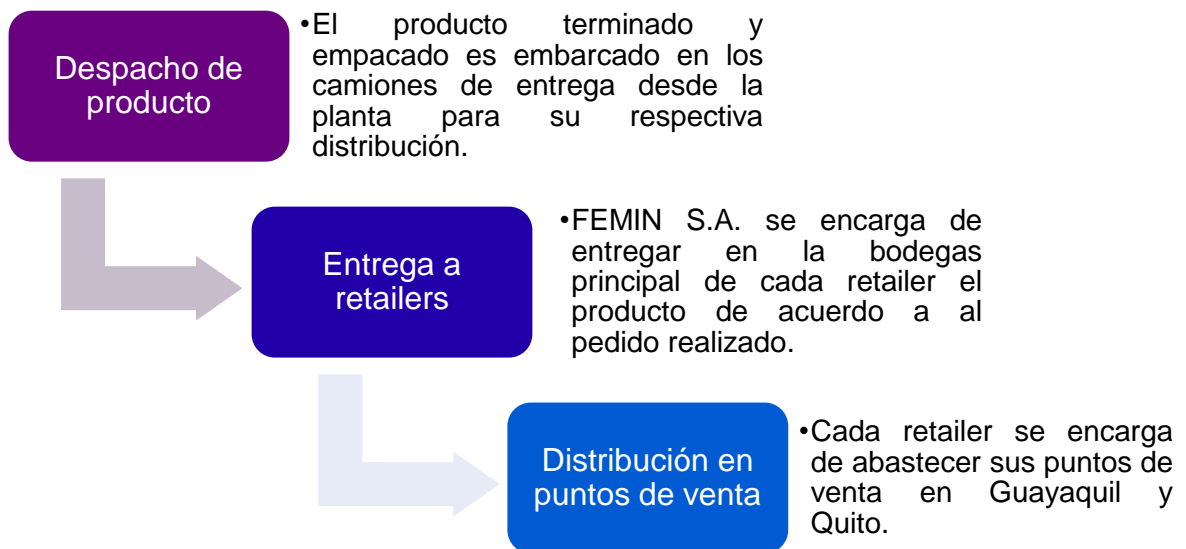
Despacho de producto

•El producto terminado y empacado es embarcado en los camiones de entrega desde la planta para su respectiva distribución.

Entrega a retailers

•FEMIN S.A. se encarga de entregar en la bodegas principal de cada retailer el producto de acuerdo a al pedido realizado.

Distribución en puntos de venta

•Cada retailer se encarga de abastecer sus puntos de venta en Guayaquil y Quito.